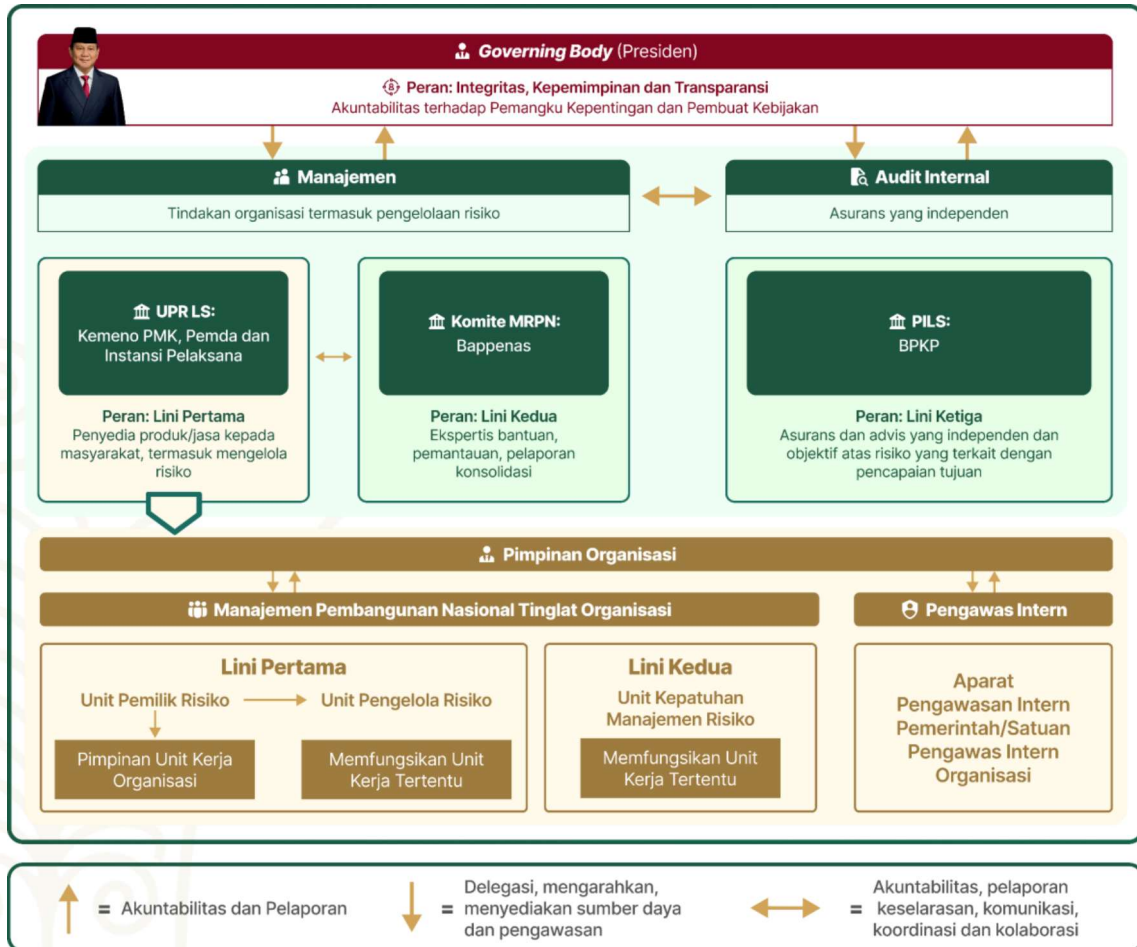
Governing Body (Presiden)

Peran: Integritas, Kepemimpinan dan Transparansi
Akuntabilitas terhadap Pemangku Kepentingan dan Pembuat Kebijakan

Manajemen
Tindakan organisasi termasuk pengelolaan risiko

Audit Internal
Asurans yang independen

UPR LS:
Kemeno PMK, Pemda dan Instansi Pelaksana

Peran: Lini Pertama
Penyedia produk/jasa kepada masyarakat, termasuk mengelola risiko

Komite MRPN:
Bappenas

Peran: Lini Kedua
Ekspertis bantuan, pemantauan, pelaporan konsolidasi

PILS:
BPKP

Peran: Lini Ketiga
Asurans dan advis yang independen dan objektif atas risiko yang terkait dengan pencapaian tujuan

Pimpinan Organisasi

Manajemen Pembangunan Nasional Tinglat Organisasi

Pengawas Intern

Lini Pertama
Unit Pemilik Risiko
Unit Pengelola Risiko
Pimpinan Unit Kerja Organisasi
Memfungsikan Unit Kerja Tertentu

Lini Kedua
Unit Kepatuhan Manajemen Risiko
Memfungsikan Unit Kerja Tertentu

Aparat Pengawasan Intern Pemerintah/Satuan Pengawas Intern Organisasi

= Akuntabilitas dan Pelaporan

= Delegasi, mengarahkan, menyediakan sumber daya dan pengawasan

= Akuntabilitas, pelaporan keselarasan, komunikasi, koordinasi dan kolaborasi